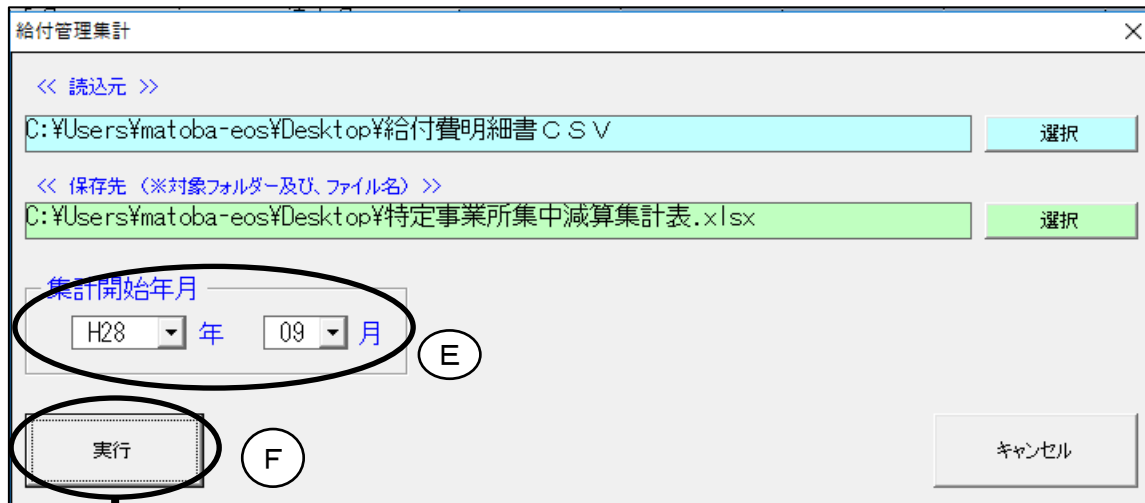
給付管理集計

×

<< 読込元 >>

C:¥Users¥matoba-eos¥Desktop¥給付費明細書ＣＳＶ

選択

<< 保存先（※対象フォルダー及び、ファイル名）>>

C:¥Users¥matoba-eos¥Desktop¥特定事業所集中減算集計表.xlsx

選択

集計開始年月

H28 年 09 月

E

実行

F

キャンセル